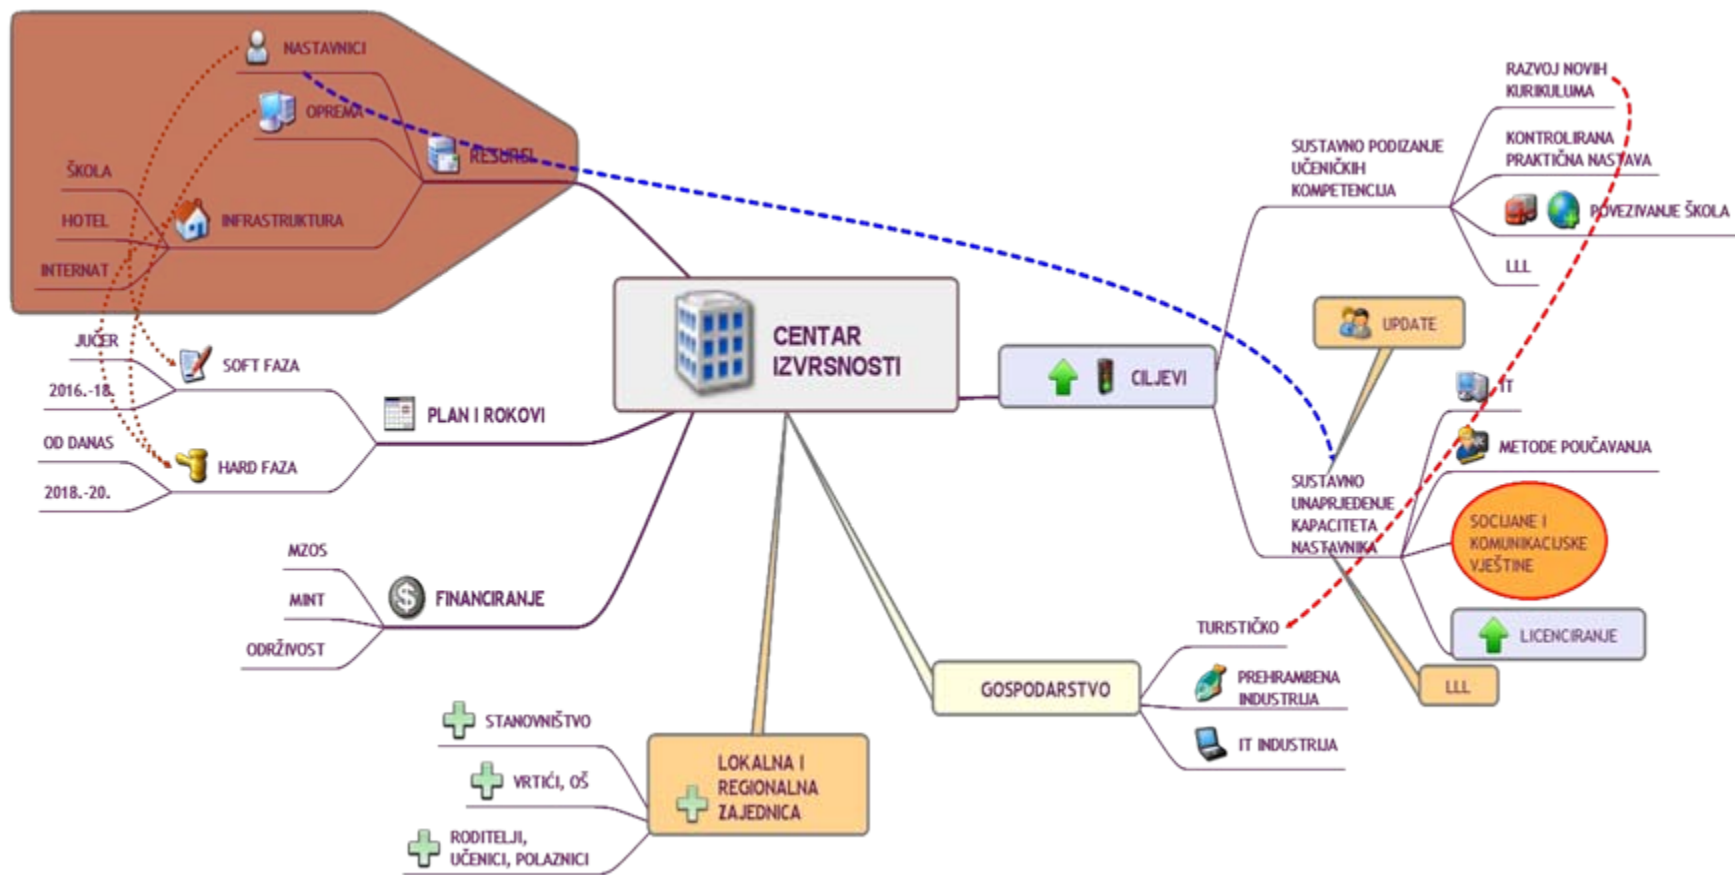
NASTAVNICI
OPREMA
RESURSI
ŠKOLA
HOTEL
INFRASTRUKTURA
INTERNAT

CENTAR IZVRSNOSTI

JUČER
SOFT FAZA
2016.-18.
PLAN I ROKOVI
OD DANAS
HARD FAZA
2018.-20.

MZOS
MINT
FINANCIRANJE
ODRŽIVOST

STANOVNIŠTVO
VRTIĆI, OŠ
RODITELJI, UČENICI, POLAZNICI
LOKALNA I REGIONALNA ZAJEDNICA

GOSPODARSTVO
TURISTIČKO
PREHRAMBENA INDUSTRIJA
IT INDUSTRIJA

CILJEVI
SUSTAVNO PODIZANJE UČENIČKIH KOMPETENCIJA
RAZVOJ NOVIH KURIKULUMA
KONTROLIRANA PRAKTIČNA NASTAVA
POVEZIVANJE ŠKOLA
LLL
UPDATE
SUSTAVNO UNAPRJEĐENJE KAPACITETA NASTAVNIKA
IT
METODE POUČAVANJA
SOCIJANE I KOMUNIKACIJSKE VJEŠTINE
LICENCIRANJE
LLL